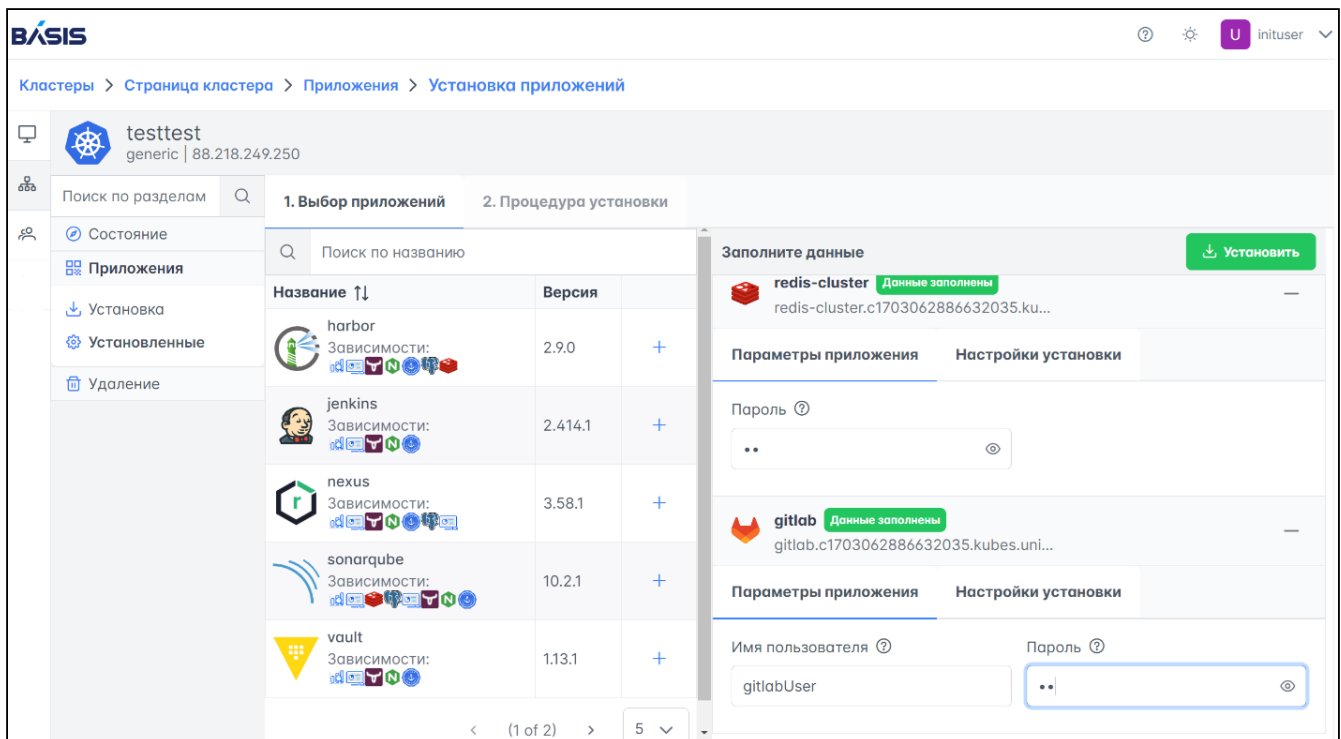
BASIS

U inituser

Кластеры > Страница кластера > Приложения > Установка приложений

testtest
generic | 88.218.249.250

Поиск по разделам

Состояние
Приложения
Установка
Установленные
Удаление

1. Выбор приложений
2. Процедура установки

Поиск по названию

| Название | Версия | |
|---|---|---|
| harbor Зависимости: | 2.9.0 | + |
| jenkins Зависимости: | 2.414.1 | + |
| nexus Зависимости: | 3.58.1 | + |
| sonarqube Зависимости: | 10.2.1 | + |
| vault Зависимости: | 1.13.1 | + |

< (1 of 2) > 5

Заполните данные

Установить

redis-cluster Данные заполнены
redis-cluster.c1703062886632035.ku...

Параметры приложения
Настройки установки

Пароль

••

gitlab Данные заполнены
gitlab.c1703062886632035.kubes.uni...

Параметры приложения
Настройки установки

Имя пользователя
gitlabUser

Пароль
••